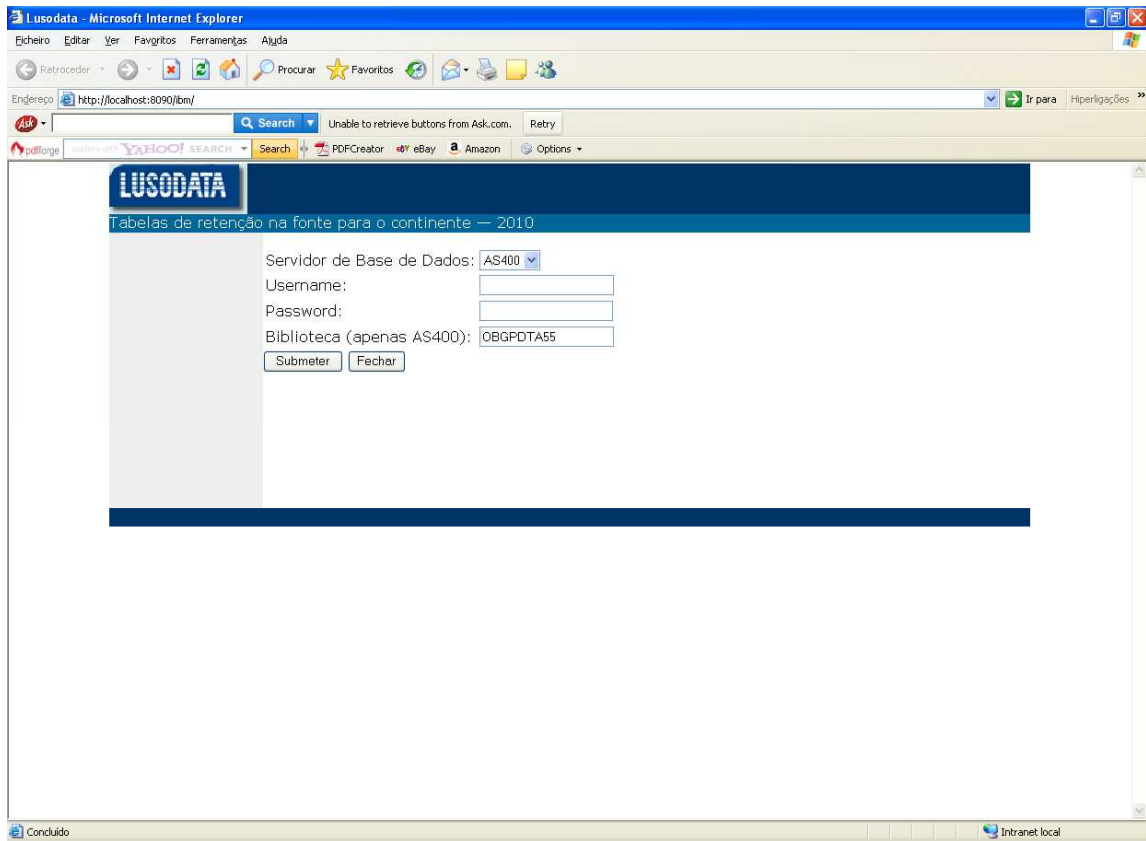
Lusodata - Microsoft Internet Explorer

Ficheiro Editar Ver Favoritos Ferramentas Ajuda

Retroceder Procurar Favoritos

Endereço http://localhost:8090/ibm/

Ir para Hiperligações

Search Unable to retrieve buttons from Ask.com. Retry

pdfforge YAHOO! SEARCH Search PDFCreator eBay Amazon Options

LUSODATA

Tabelas de retenção na fonte para o continente — 2010

Servidor de Base de Dados: AS400

Username:

Password:

Biblioteca (apenas AS400): OBGPDTA55

Submeter Fechar

Concluído

Intranet local